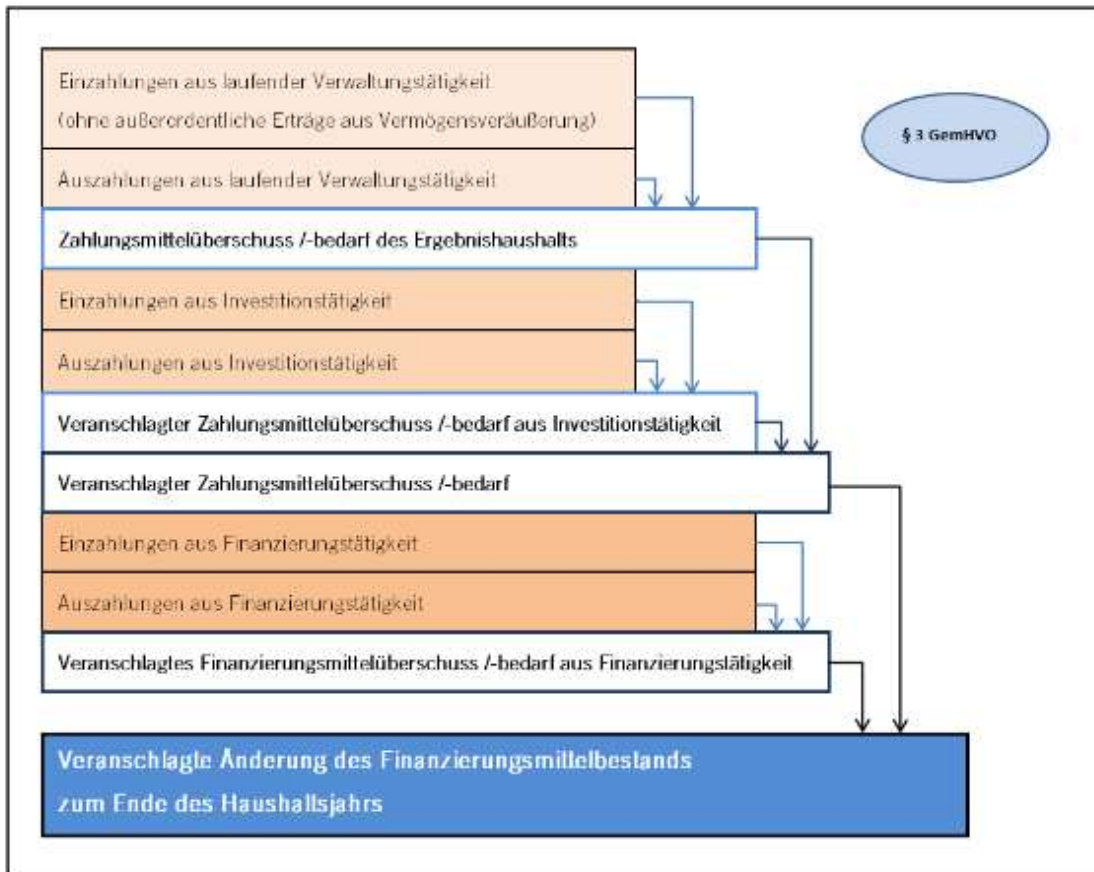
Einzahlungen aus laufender Verwaltungstätigkeit (ohne außerordentliche Erträge aus Vermögensveräußerung)

§ 3 GemHVO

Auszahlungen aus laufender Verwaltungstätigkeit

Zahlungsmittelüberschuss /-bedarf des Ergebnishaushalts

Einzahlungen aus Investitionstätigkeit

Auszahlungen aus Investitionstätigkeit

Veranschlagter Zahlungsmittelüberschuss /-bedarf aus Investitionstätigkeit

Veranschlagter Zahlungsmittelüberschuss /-bedarf

Einzahlungen aus Finanzierungstätigkeit

Auszahlungen aus Finanzierungstätigkeit

Veranschlagtes Finanzierungsmittelüberschuss /-bedarf aus Finanzierungstätigkeit

Veranschlagte Änderung des Finanzierungsmittelbestands zum Ende des Haushaltsjahrs